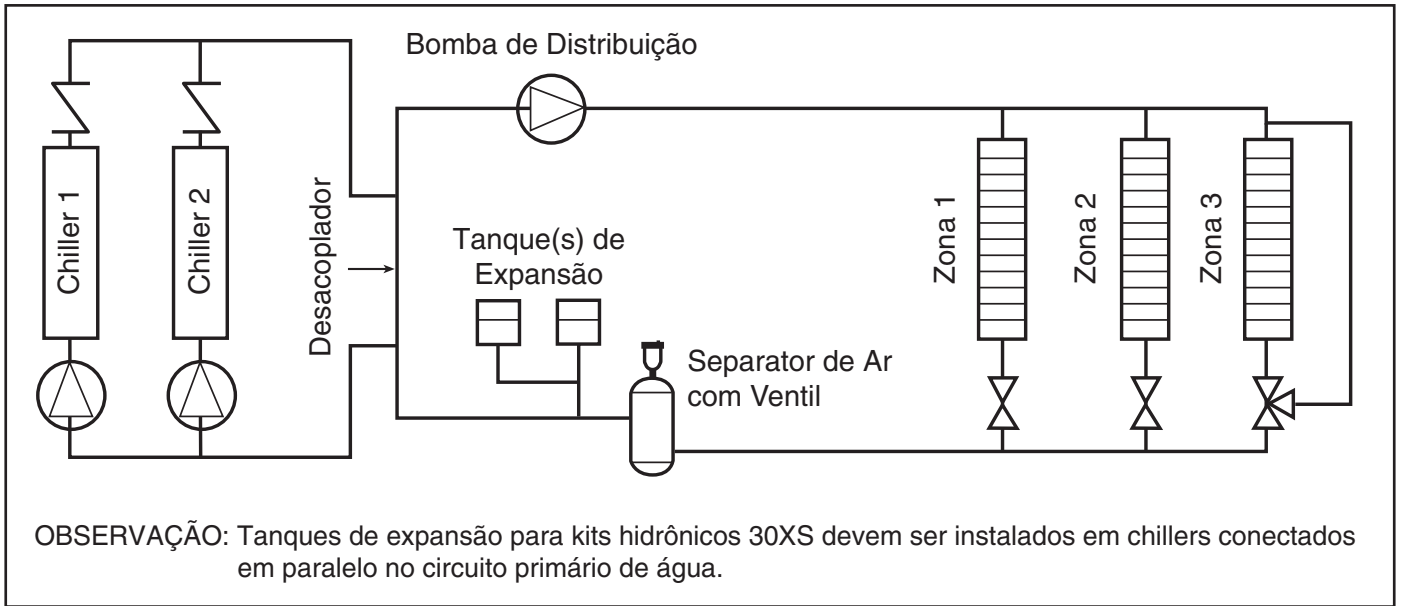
Bomba de Distribuição

Chiller 1

Chiller 2

Desacoplador

Tanque(s) de Expansão

Separator de Ar com Ventil

Zona 1

Zona 2

Zona 3

OBSERVAÇÃO: Tanques de expansão para kits hidrônicos 30XS devem ser instalados em chillers conectados em paralelo no circuito primário de água.